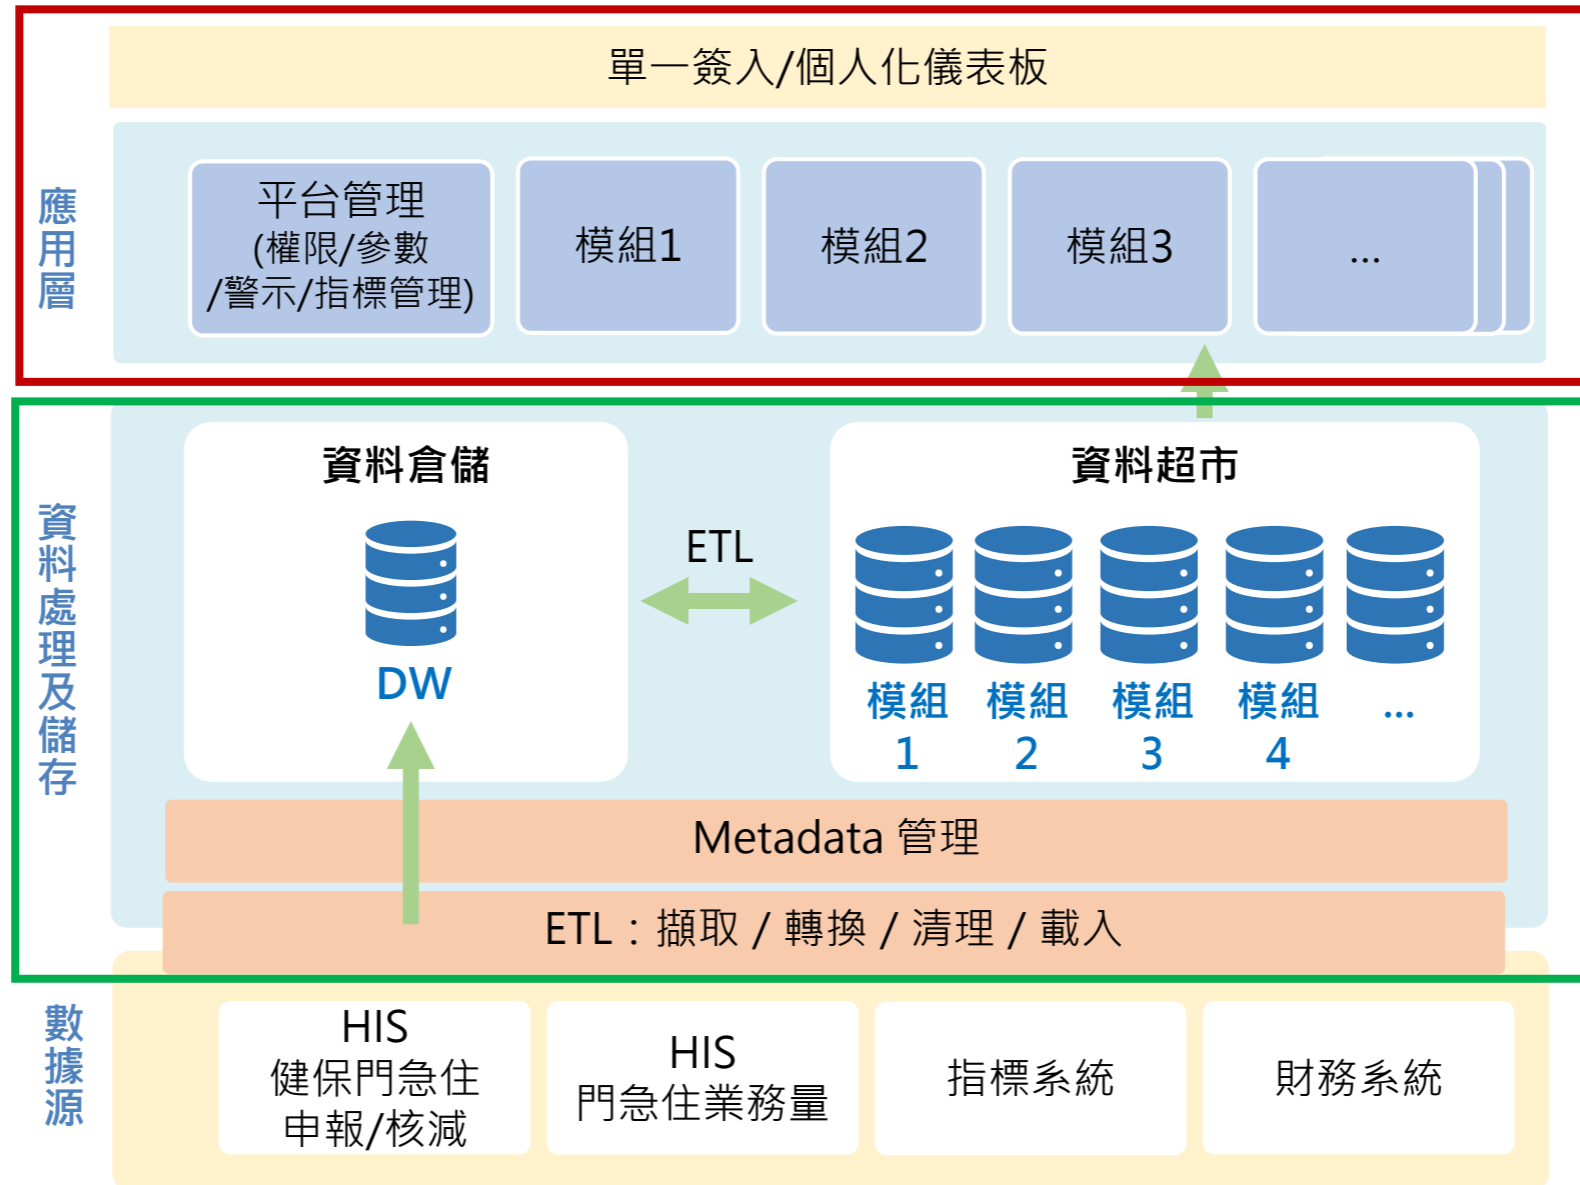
應用層

單一簽入/個人化儀表板

平台管理 (權限/參數 /警示/指標管理)

模組1

模組2

模組3

...

資料處理及儲存

資料倉儲

DW

ETL

資料超市

模組 1

模組 2

模組 3

模組 4

...

Metadata 管理

ETL：擷取 / 轉換 / 清理 / 載入

數據源

HIS 健保門急住 申報/核減

HIS 門急住業務量

指標系統

財務系統